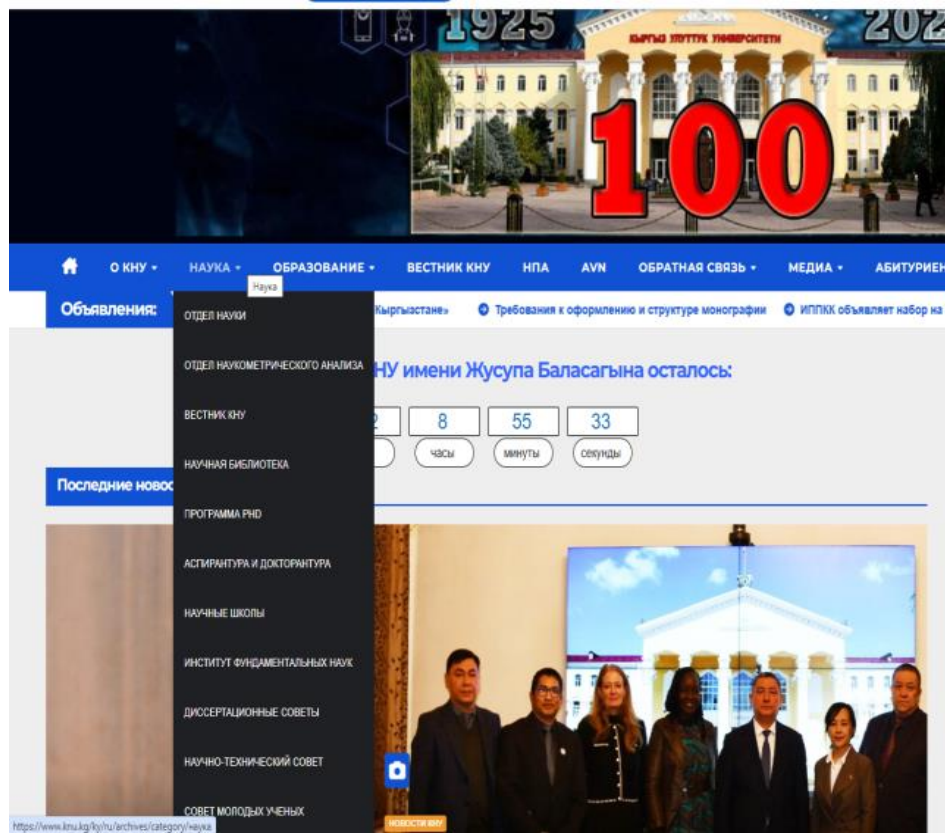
1925

КЫРГЫЗ УЛУТТУК УНИВЕРСИТЕТИ

202

100

О КНУ ▾ НАУКА ▾ ОБРАЗОВАНИЕ ▾ ВЕСТНИК КНУ НПА AVN ОБРАТНАЯ СВЯЗЬ ▾ МЕДИА ▾ АБИТУРИЕН

Наука

Объявления: Кыргызстане» Требования к оформлению и структуре монографии ИППКК объявляет набор на

ОТДЕЛ НАУКИ
ОТДЕЛ НАУКОМЕТРИЧЕСКОГО АНАЛИЗА
ВЕСТНИК КНУ
НАУЧНАЯ БИБЛИОТЕКА
ПРОГРАММА PHD
АСПИРАНТУРА И ДОКТОРАНТУРА
НАУЧНЫЕ ШКОЛЫ
ИНСТИТУТ ФУНДАМЕНТАЛЬНЫХ НАУК
ДИССЕРТАЦИОННЫЕ СОВЕТЫ
НАУЧНО-ТЕХНИЧЕСКИЙ СОВЕТ
СОВЕТ МОЛОДЫХ УЧЕНЫХ

НУ имени Жусупа Баласагына осталось:

2 8 55 33
часы минуты секунды

Последние новос

НОВОСТИ КНУ

https://www.knu.kg/ky/ru/archives/category/наука